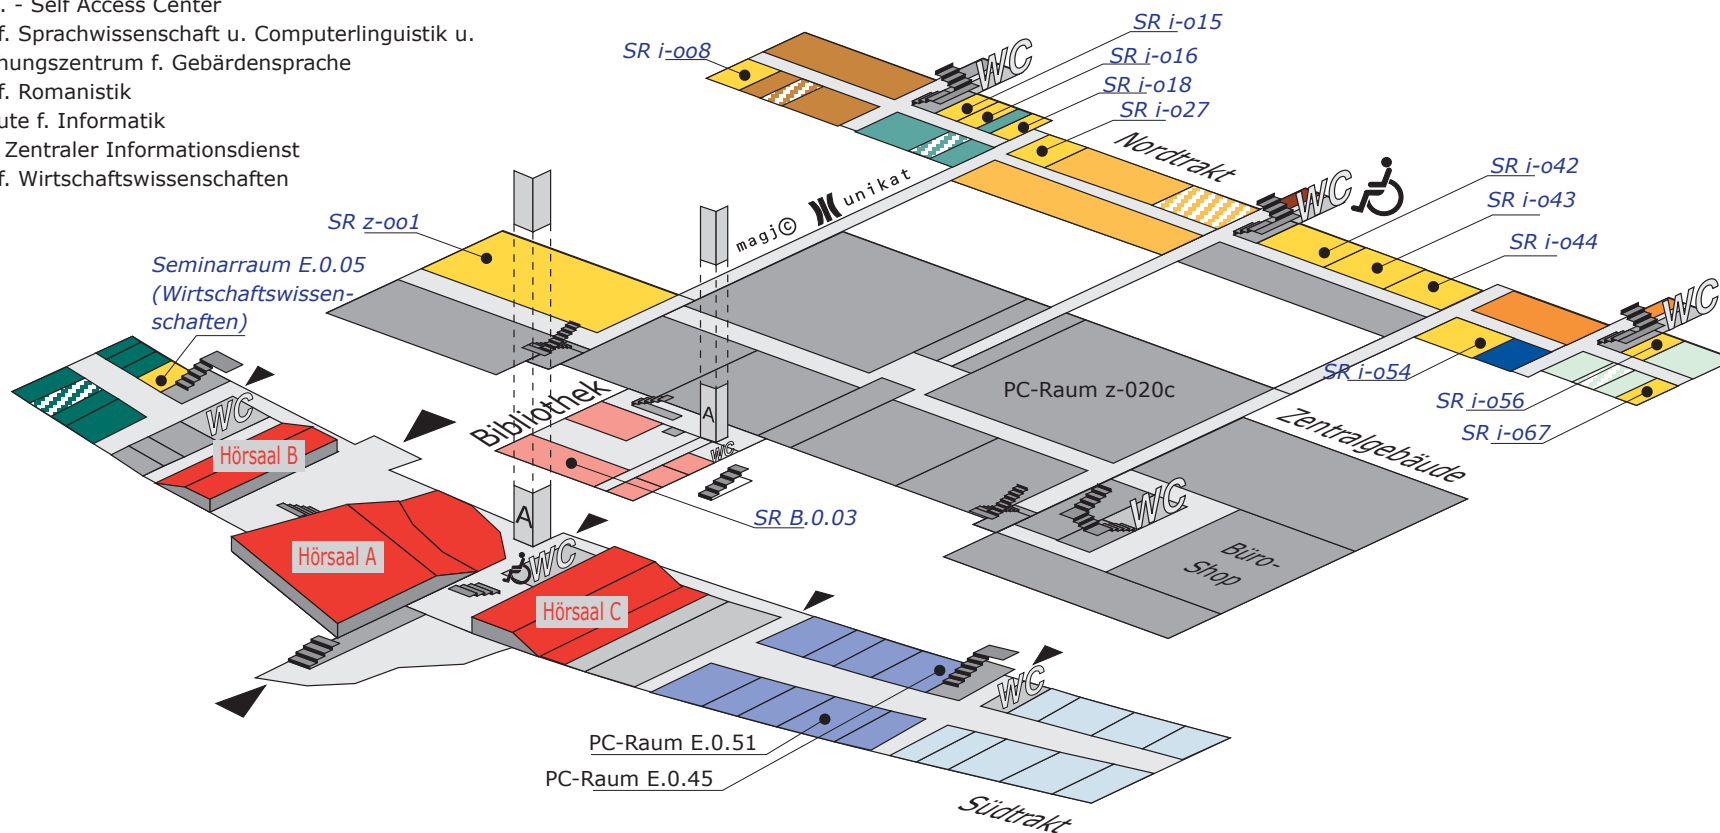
. - Self Access Center
f. Sprachwissenschaft u. Computerlinguistik u.
hungszentrum f. Gebärdensprache
f. Romanistik
ute f. Informatik
Zentraler Informationsdienst
f. Wirtschaftswissenschaften

SR i-o08
SR i-o15
SR i-o16
SR i-o18
SR i-o27
WC
Nordtrakt
WC
SR i-o42
SR i-o43
SR i-o44
WC
magj© unikat
SR z-o01
Seminarraum E.0.05 (Wirtschaftswissenschaften)
WC
Bibliothek
A
WC
PC-Raum z-020c
SR i-o54
SR i-o56
SR i-o67
Zentralgebäude
Hörsaal B
Hörsaal A
SR B.0.03
A
WC
WC
Büro-Shop
Hörsaal C
WC
PC-Raum E.0.51
PC-Raum E.0.45
Südtrakt